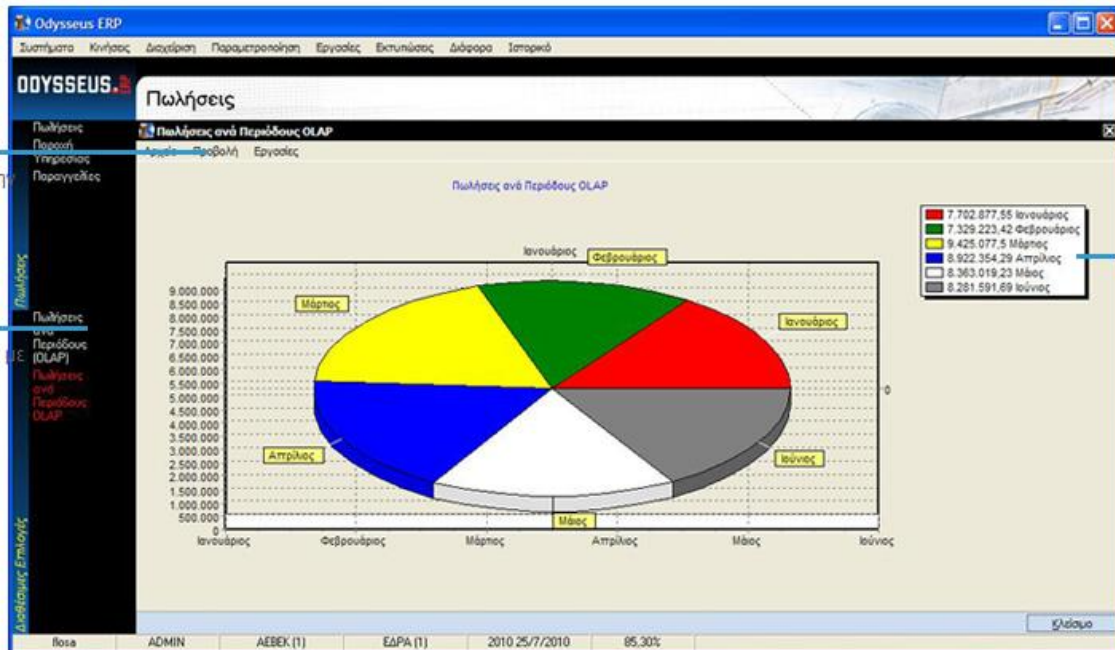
Odysseus ERP

Συστήματα Κινήσεις Διαχείριση Παραμετροποίηση Εργασίες Εκτυπώσεις Διάφορα Ιστορικό

ODYSSEUS

Πωλήσεις

Πωλήσεις
Παροχή Υπηρεσιών
Παραγγελίες

Πωλήσεις

Πωλήσεις ανά Περιόδους (OLAP)
Πωλήσεις ανά Περιόδους OLAP

Διαθέσιμες Επιλογές

Πωλήσεις ανά Περιόδους OLAP

Αρχείο Προβολή Εργασίες

Πωλήσεις ανά Περιόδους OLAP

7.702.877,55 Ιανουάριος
7.329.223,42 Φεβρουάριος
9.425.077,5 Μάρτιος
8.922.354,29 Απρίλιος
8.363.019,23 Μάιος
8.281.591,69 Ιούνιος

Ιανουάριος
Φεβρουάριος
Μάρτιος
Ιανουάριος
Απρίλιος
Ιούνιος
Μάιος

9.000.000
8.500.000
8.000.000
7.500.000
7.000.000
6.500.000
6.000.000
5.500.000
5.000.000
4.500.000
4.000.000
3.500.000
3.000.000
2.500.000
2.000.000
1.500.000
1.000.000
500.000
0

0

Ιανουάριος Φεβρουάριος Μάρτιος Απρίλιος Μάιος Ιούνιος

Κλείσιμο

ilosa ADMIN AEBEK (1) ΕΔΡΑ (1) 2010 25/7/2010 85,30%